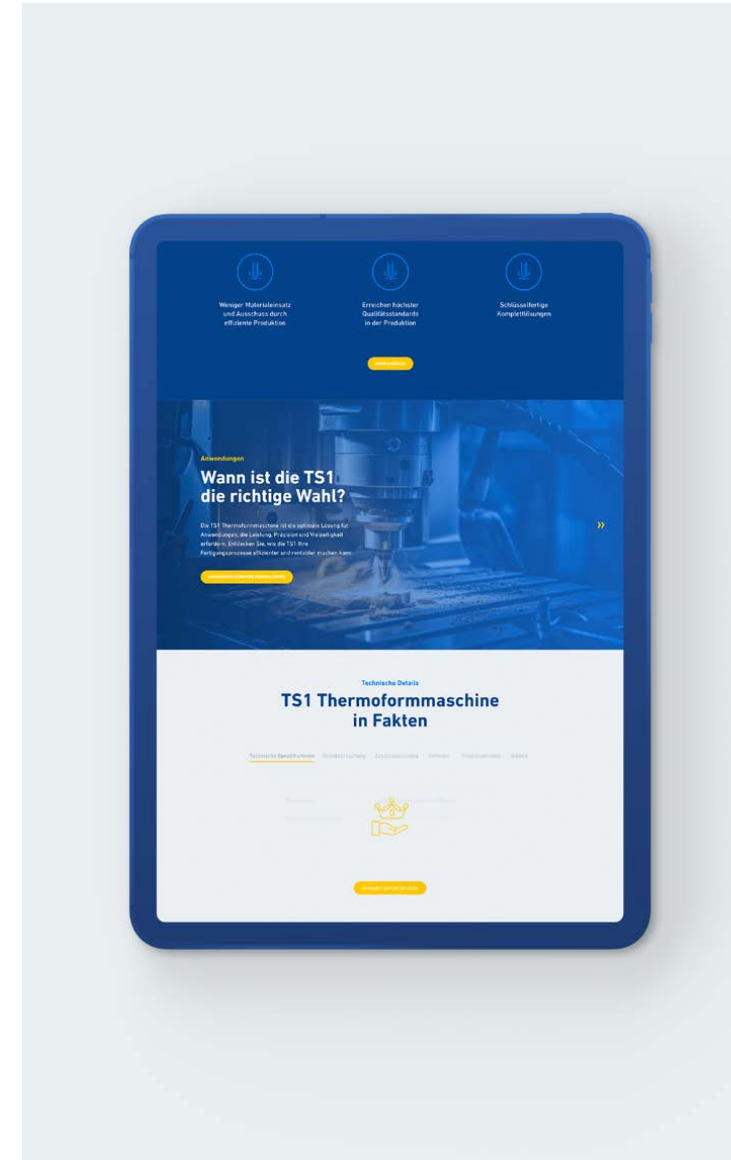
Weniger Materialeinsatz und Ausschuss durch effiziente Produktion

Erreichen höchster Qualitätsstandards in der Produktion

Schlüsselfertige Komplettlösungen

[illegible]

Anwendungen

Wann ist die TS1 die richtige Wahl?

Die TS1 Thermoformmaschine ist die optimale Lösung für Anwendungen, die Leistung, Präzision und Vielseitigkeit erfordern. Entdecken Sie, wie die TS1 Ihre Fertigungsprozesse effizienter und rentabler machen kann.

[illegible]

»

Technische Details

TS1 Thermoformmaschine in Fakten

Technische Spezifikationen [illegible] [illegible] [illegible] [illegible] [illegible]

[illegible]